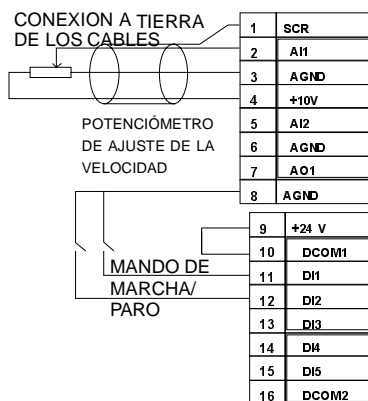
CONEXION A TIERRA DE LOS CABLES

POTENCIÓMETRO DE AJUSTE DE LA VELOCIDAD

MANDO DE MARCHA/ PARO

| | |
|---|---|
| 1 | SCR |
| 2 | AI1 |
| 3 | AGND |
| 4 | +10V |
| 5 | AI2 |
| 6 | AGND |
| 7 | AO1 |
| 8 | AGND |

| | |
|---|---|
| 9 | +24 V |
| 10 | DCOM1 |
| 11 | DI1 |
| 12 | DI2 |
| 13 | DI3 |
| 14 | DI4 |
| 15 | DI5 |
| 16 | DCOM2 |